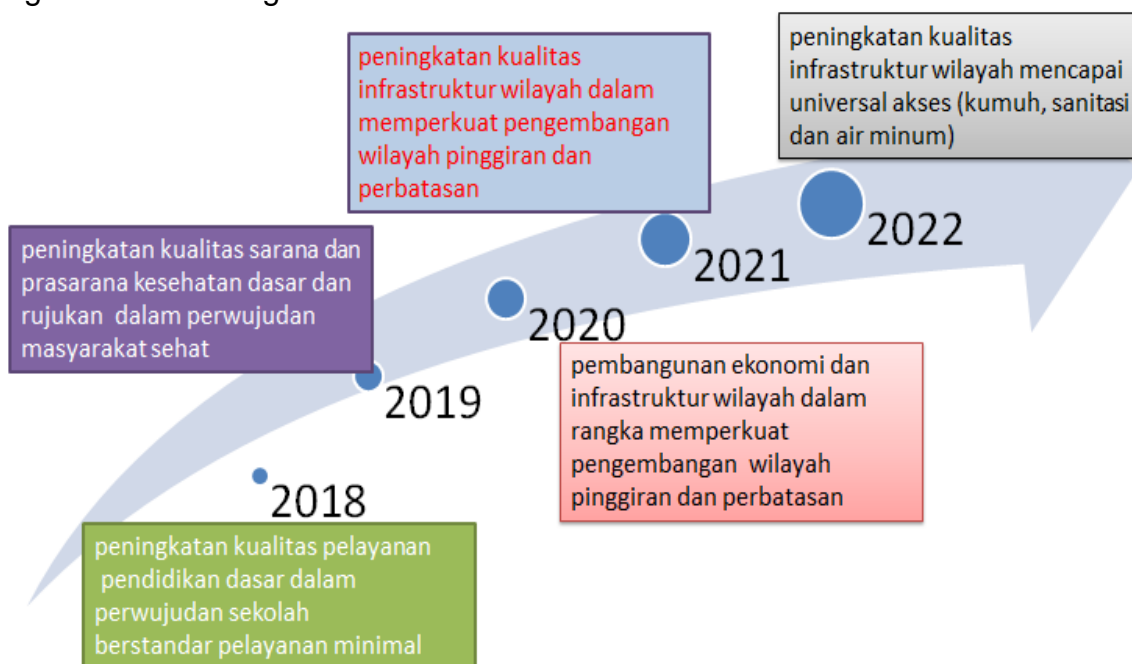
peningkatan kualitas infrastruktur wilayah dalam memperkuat pengembangan wilayah pinggiran dan perbatasan

peningkatan kualitas infrastruktur wilayah mencapai universal akses (kumuh, sanitasi dan air minum)

peningkatan kualitas sarana dan prasarana kesehatan dasar dan rujukan dalam perwujudan masyarakat sehat

2022

2021

2020

2019

pembangunan ekonomi dan infrastruktur wilayah dalam rangka memperkuat pengembangan wilayah pinggiran dan perbatasan

2018

peningkatan kualitas pelayanan pendidikan dasar dalam perwujudan sekolah berstandar pelayanan minimal